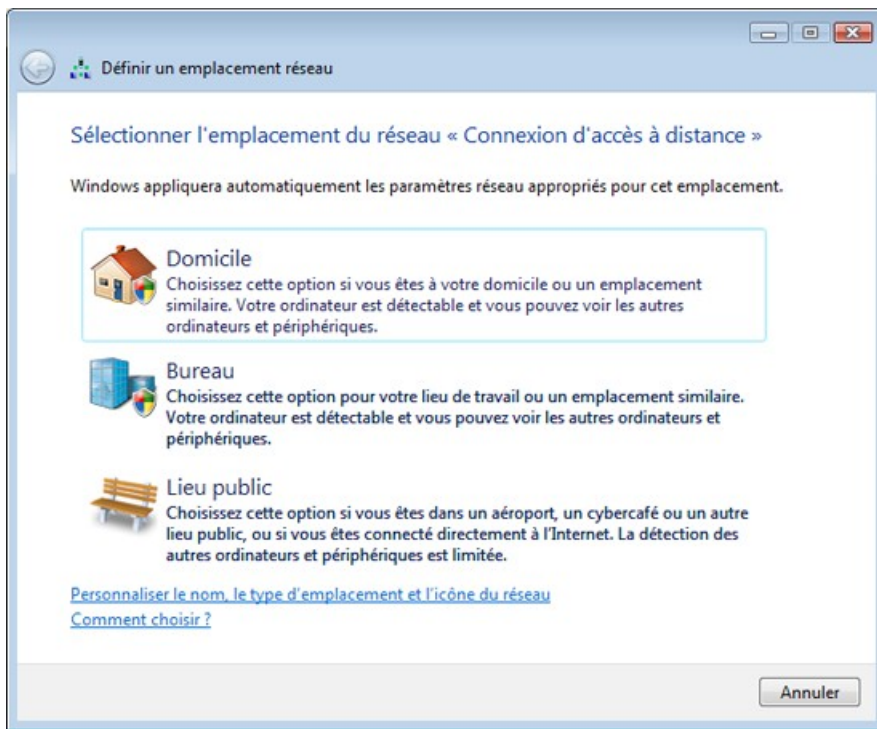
Définir un emplacement réseau

Sélectionner l'emplacement du réseau « Connexion d'accès à distance »

Windows appliquera automatiquement les paramètres réseau appropriés pour cet emplacement.

Domicile
Choisissez cette option si vous êtes à votre domicile ou un emplacement similaire. Votre ordinateur est détectable et vous pouvez voir les autres ordinateurs et périphériques.

Bureau
Choisissez cette option pour votre lieu de travail ou un emplacement similaire. Votre ordinateur est détectable et vous pouvez voir les autres ordinateurs et périphériques.

Lieu public
Choisissez cette option si vous êtes dans un aéroport, un cybercafé ou un autre lieu public, ou si vous êtes connecté directement à l'Internet. La détection des autres ordinateurs et périphériques est limitée.

Personnaliser le nom, le type d'emplacement et l'icône du réseau
Comment choisir ?

Annuler